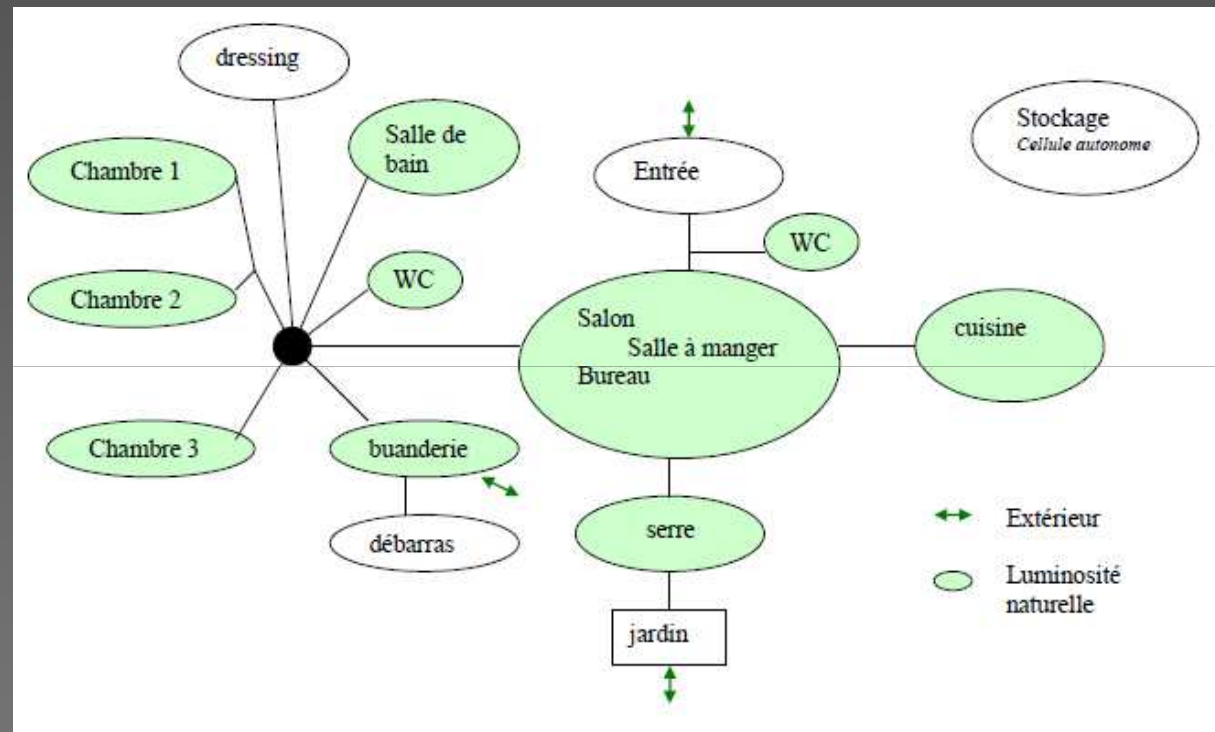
dressing

Salle de bain

Chambre 1

Entrée

Stockage
Cellule autonome

WC

WC

Chambre 2

Salon
Salle à manger
Bureau

cuisine

Chambre 3

buanderie

serre

Extérieur

débarras

Luminosité naturelle

jardin